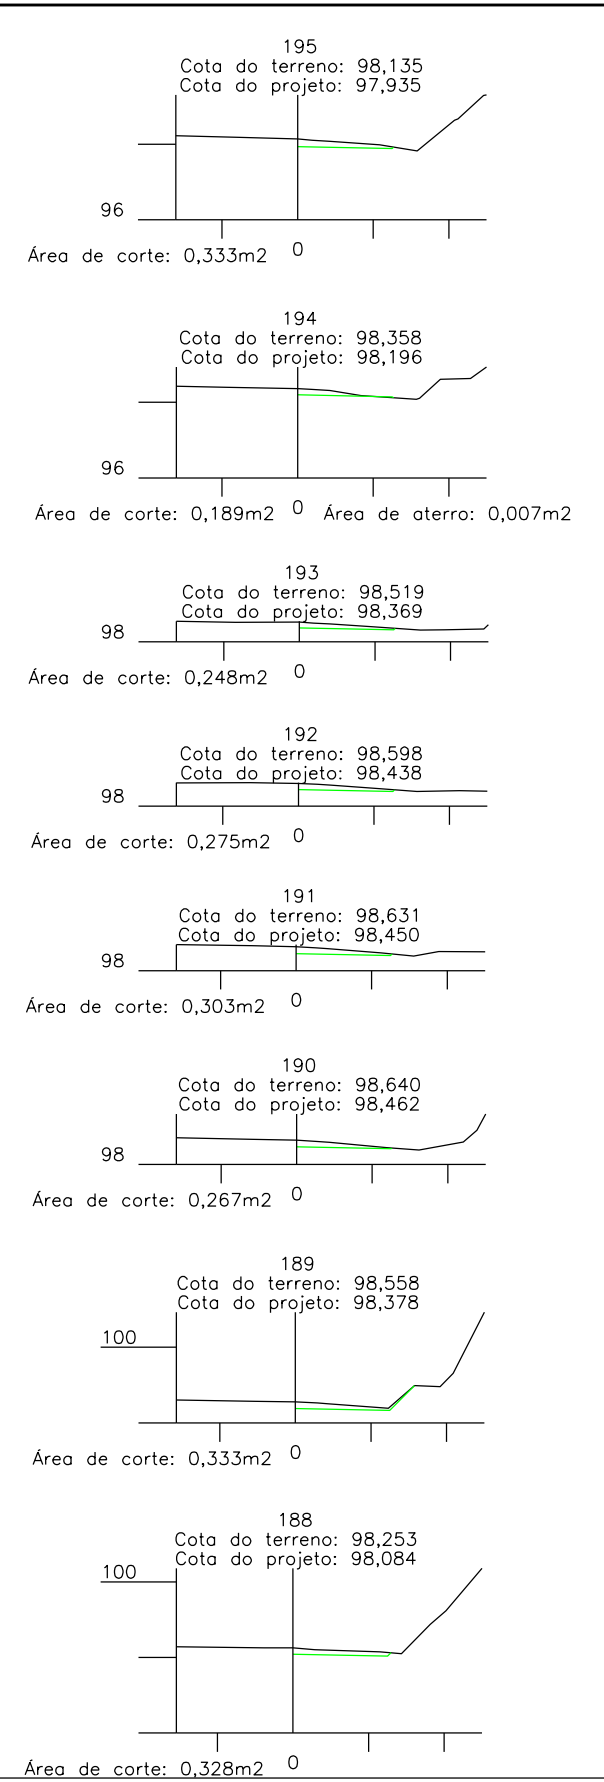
195
Cota do terreno: 98,135
Cota do projeto: 97,935

96

Área de corte: 0,333m2 0

194
Cota do terreno: 98,358
Cota do projeto: 98,196

96

Área de corte: 0,189m2 0 Área de aterro: 0,007m2

193
Cota do terreno: 98,519
Cota do projeto: 98,369

98

Área de corte: 0,248m2 0

192
Cota do terreno: 98,598
Cota do projeto: 98,438

98

Área de corte: 0,275m2 0

191
Cota do terreno: 98,631
Cota do projeto: 98,450

98

Área de corte: 0,303m2 0

190
Cota do terreno: 98,640
Cota do projeto: 98,462

98

Área de corte: 0,267m2 0

189
Cota do terreno: 98,558
Cota do projeto: 98,378

100

Área de corte: 0,333m2 0

188
Cota do terreno: 98,253
Cota do projeto: 98,084

100

Área de corte: 0,328m2 0